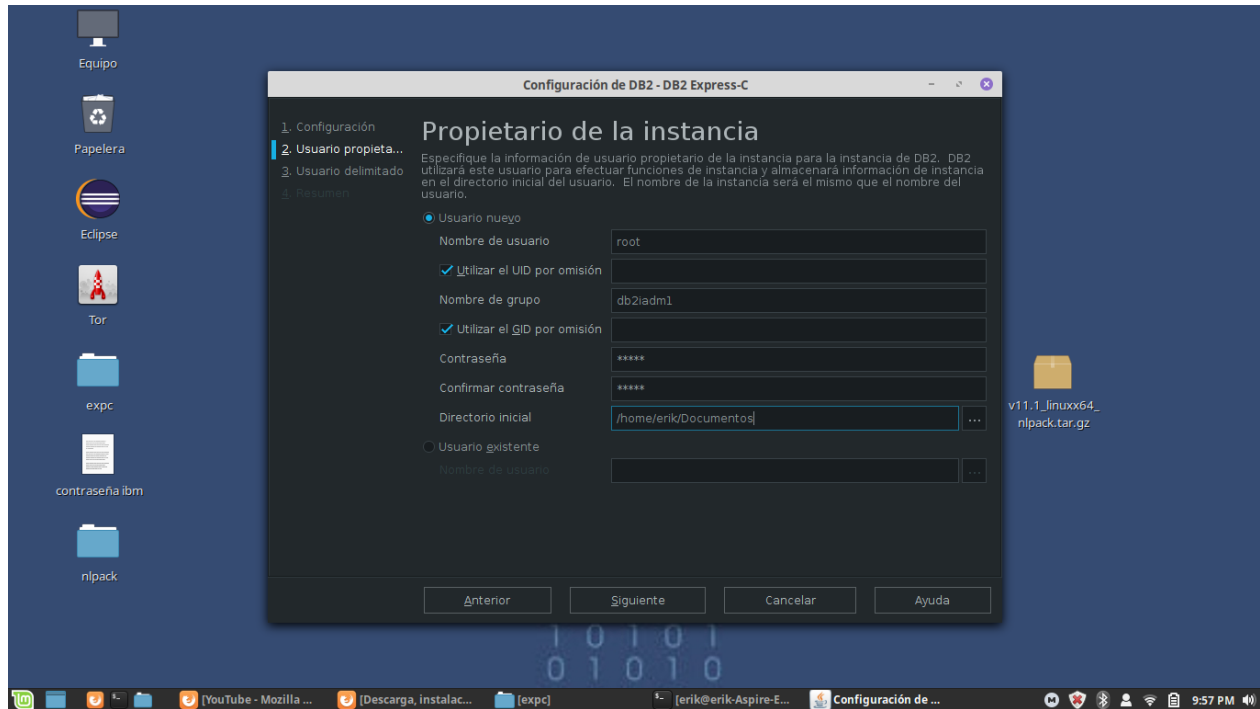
Equipo

Papelera

Eclipse

Tor

expc

contraseña ibm

nlpack

v11.1_linuxx64_nlpack.tar.gz

Configuración de DB2 - DB2 Express-C

1. Configuración
2. Usuario propieta...
3. Usuario delimitado
4. Resumen

Propietario de la instancia

Especifique la información de usuario propietario de la instancia para la instancia de DB2. DB2 utilizará este usuario para efectuar funciones de instancia y almacenará información de instancia en el directorio inicial del usuario. El nombre de la instancia será el mismo que el nombre del usuario.

Usuario nuevo

Nombre de usuario | root

Utilizar el UID por omisión

Nombre de grupo | db2iadm1

Utilizar el GID por omisión

Contraseña | *****

Confirmar contraseña | *****

Directorio inicial | /home/erik/Documentos | ...

Usuario existente

Nombre de usuario | ...

Anterior | Siguiente | Cancelar | Ayuda

1 0 1 0 1
0 1 0 1 0

[YouTube - Mozilla ... | [Descarga, instalac... | [expc] | [erik@erik-Aspire-E... | Configuración de ... | 9:57 PM